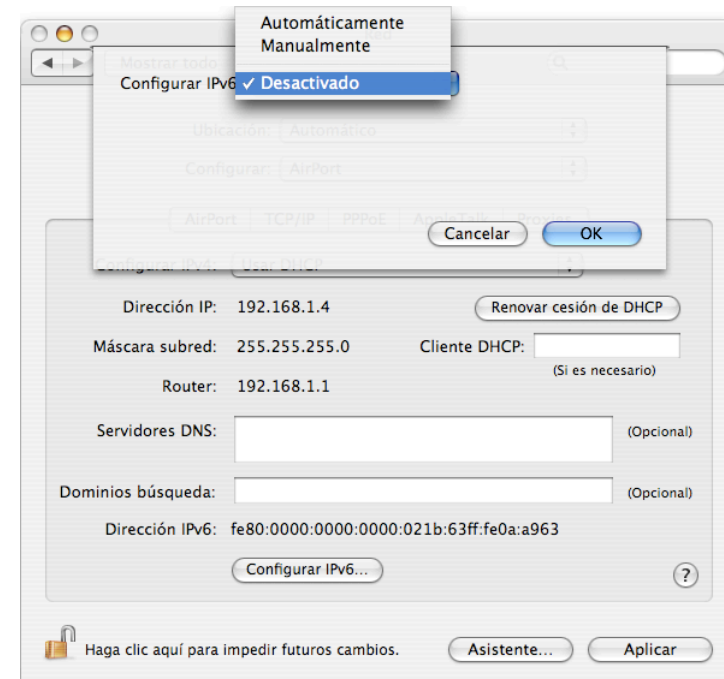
Automáticamente
Manualmente
Configurar IPv6 ✓ Desactivado

Mostrar todo

Ubicación: Automático

Configurar: AirPort

AirPort TCP/IP PPPoE AppleTalk Proxies

Cancelar OK

Configurar IPv4: Usar DHCP

Dirección IP: 192.168.1.4
Renovar cesión de DHCP

Máscara subred: 255.255.255.0
Cliente DHCP:
(Si es necesario)

Router: 192.168.1.1

Servidores DNS:
(Opcional)

Dominios búsqueda:
(Opcional)

Dirección IPv6: fe80:0000:0000:0000:021b:63ff:fe0a:a963

Configurar IPv6...

?

Haga clic aquí para impedir futuros cambios.
Asistente...
Aplicar